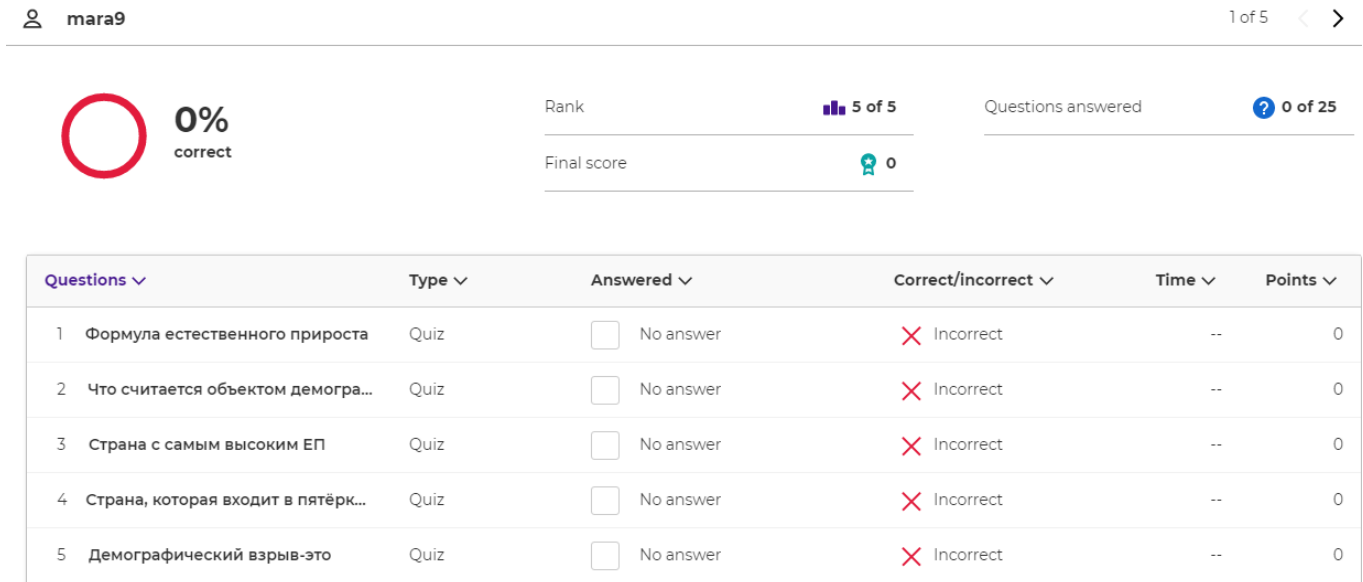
mara9

1 of 5

0%
correct

Rank 5 of 5

Final score 0

Questions answered 0 of 25

| Questions | Type | Answered | Correct/incorrect | Time | Points |
|---|---|---|---|---|---|
| 1 Формула естественного прироста | Quiz | No answer | Incorrect | -- | 0 |
| 2 Что считается объектом демогра... | Quiz | No answer | Incorrect | -- | 0 |
| 3 Страна с самым высоким ЕП | Quiz | No answer | Incorrect | -- | 0 |
| 4 Страна, которая входит в пятёрк... | Quiz | No answer | Incorrect | -- | 0 |
| 5 Демографический взрыв-это | Quiz | No answer | Incorrect | -- | 0 |